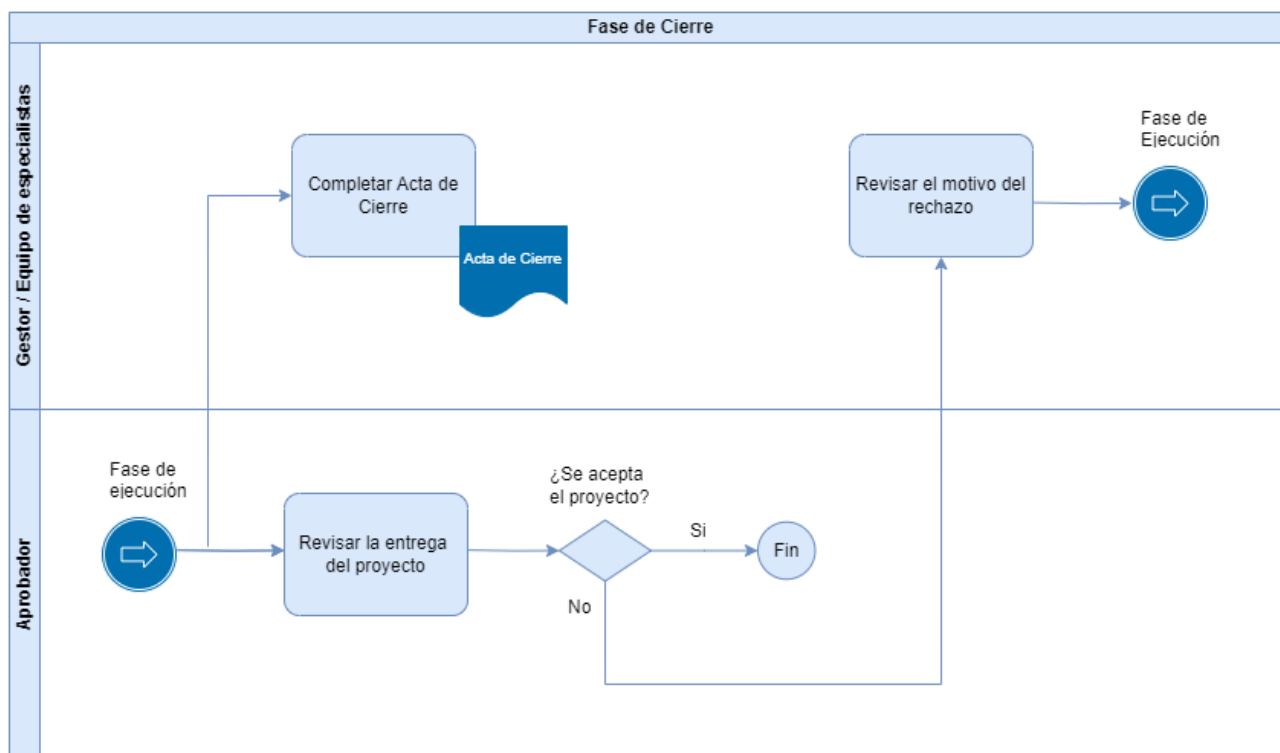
Fase de Cierre

Gestor / Equipo de especialistas

Completar Acta de Cierre

Acta de Cierre

Revisar el motivo del rechazo

Fase de Ejecución

Aprobador

Fase de ejecución

Revisar la entrega del proyecto

¿Se acepta el proyecto?

Si

Fin

No